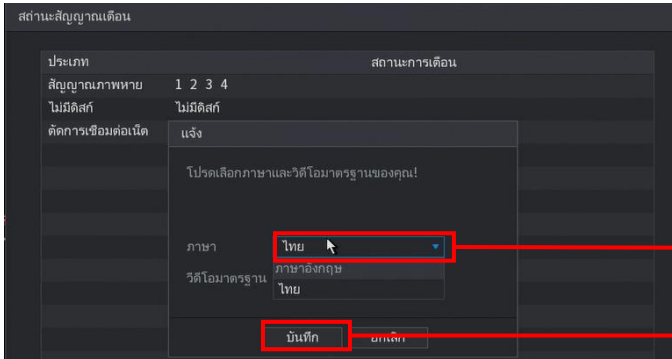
สถานะสัญญาณเตือน

| ประเภท | สถานะการเตือน |
|---|---|
| สัญญาณภาพหาย | 1 2 3 4 |
| ไม่มีดิสก์ | ไม่มีดิสก์ |
| ตัดการเชื่อมต่อเน็ต | |

แจ้ง

โปรดเลือกภาษาและวิดีโอมาตรฐานของคุณ!

ภาษา ไทย

วิดีโอมาตรฐาน ภาษาอังกฤษ ไทย

บันทึก ยกเลิก